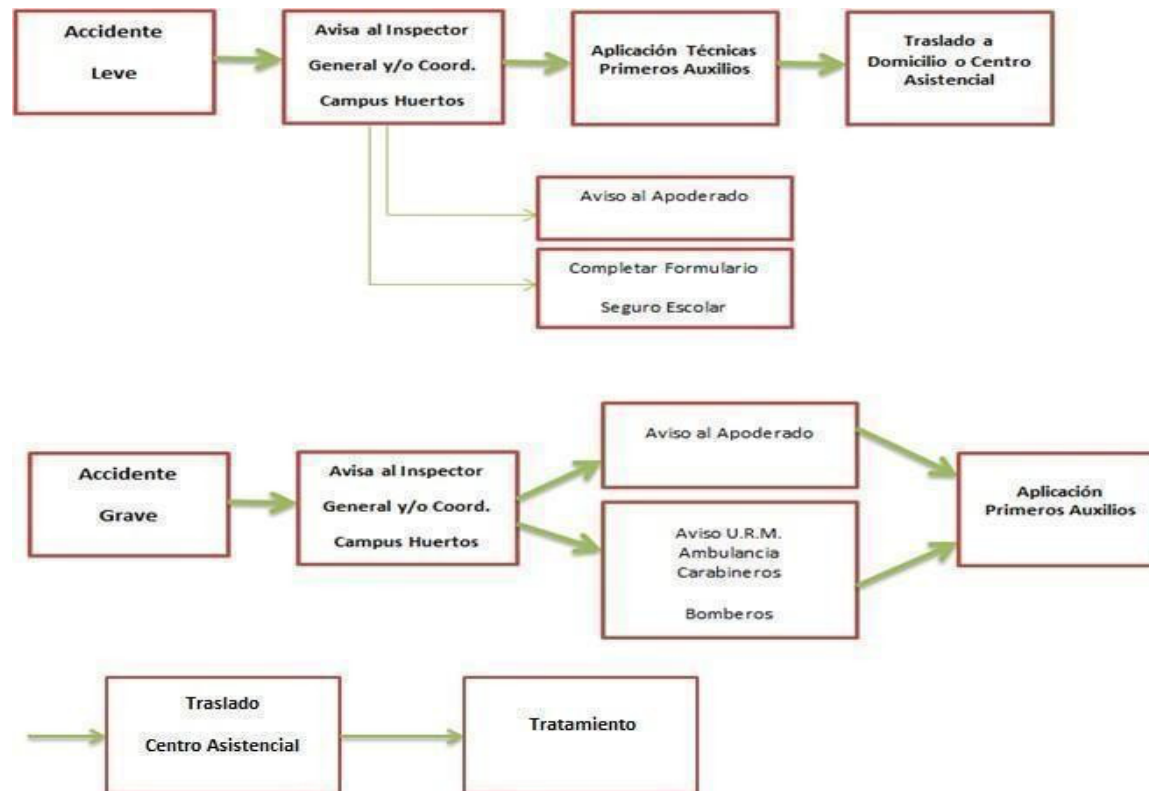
Accidente

Leve

Avisa al Inspector

General y/o Coord.

Campus Huertos

Aplicación Técnicas Primeros Auxilios

Traslado a Domicilio o Centro Asistencial

Aviso al Apoderado

Completar Formulario

Seguro Escolar

Accidente

Grave

Avisa al Inspector

General y/o Coord.

Campus Huertos

Aviso al Apoderado

Aviso U.R.M. Ambulancia Carabineros

Bomberos

Aplicación Primeros Auxilios

Traslado

Centro Asistencial

Tratamiento